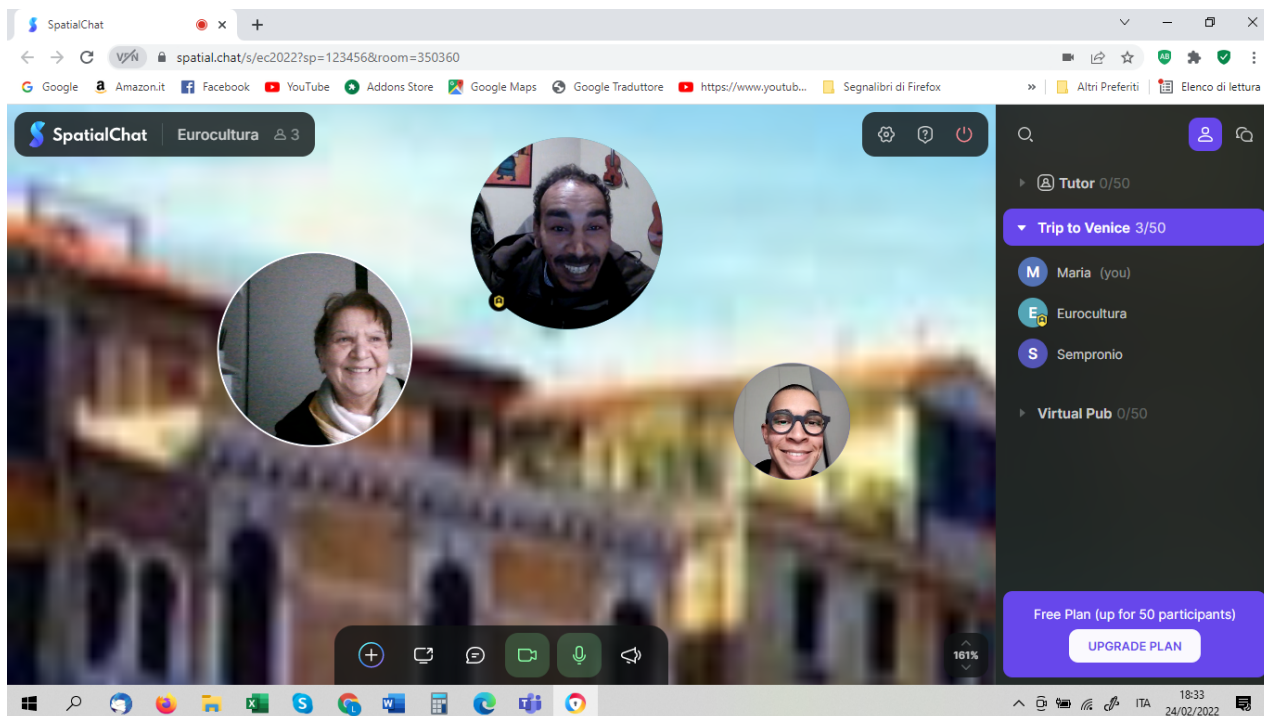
SpatialChat

VPN spatial.chat/s/ec2022?sp=123456&room=350360

Google Amazon.it Facebook YouTube Addons Store Google Maps Google Traduttore https://www.youtub... Segnalibri di Firefox » Altri Preferiti Elenco di lettura

SpatialChat Eurocultura 3

Tutor 0/50

Trip to Venice 3/50

M Maria (you)

E Eurocultura

S Sempronio

Virtual Pub 0/50

Free Plan (up for 50 participants)

UPGRADE PLAN

161%

ITA 18:33 24/02/2022